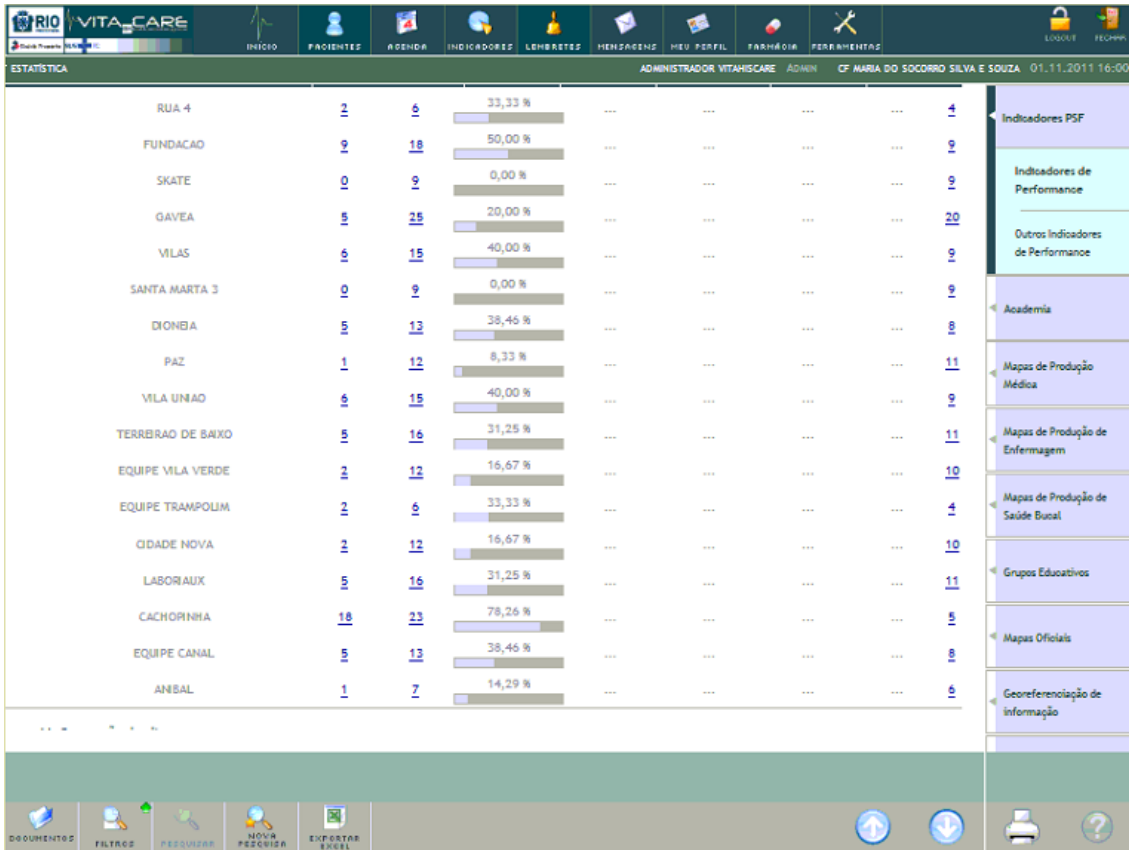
RIO VITA CARE

INICIO PACIENTES AGENDA INDICADORES LEMBRETES MENSAGENS MEU PERFIL FARMÁCIA FERRAMENTAS LOGOUT FECHAR

ESTATÍSTICA ADMINISTRADOR VITAHISCARE ADMIN CF MARIA DO SOCORRO SILVA E SOUZA 01.11.2011 16:00

| | | | | | | | | |
|---|---|---|---|---|---|---|---|---|
| RUA 4 | 2 | 6 | 33,33 % | --- | --- | --- | --- | 4 |
| FUNDACAO | 9 | 18 | 50,00 % | --- | --- | --- | --- | 9 |
| SKATE | 0 | 9 | 0,00 % | --- | --- | --- | --- | 9 |
| GAVEA | 5 | 25 | 20,00 % | --- | --- | --- | --- | 20 |
| VILAS | 6 | 15 | 40,00 % | --- | --- | --- | --- | 9 |
| SANTA MARTA 3 | 0 | 9 | 0,00 % | --- | --- | --- | --- | 9 |
| DIONEIA | 5 | 13 | 38,46 % | --- | --- | --- | --- | 8 |
| PAZ | 1 | 12 | 8,33 % | --- | --- | --- | --- | 11 |
| VILA UNIAO | 6 | 15 | 40,00 % | --- | --- | --- | --- | 9 |
| TERREIRAO DE BAIXO | 5 | 16 | 31,25 % | --- | --- | --- | --- | 11 |
| EQUIPE VILA VERDE | 2 | 12 | 16,67 % | --- | --- | --- | --- | 10 |
| EQUIPE TRAMPOLIM | 2 | 6 | 33,33 % | --- | --- | --- | --- | 4 |
| CIDADE NOVA | 2 | 12 | 16,67 % | --- | --- | --- | --- | 10 |
| LABORIAUX | 5 | 16 | 31,25 % | --- | --- | --- | --- | 11 |
| CACHOPINHA | 18 | 23 | 78,26 % | --- | --- | --- | --- | 5 |
| EQUIPE CANAL | 5 | 13 | 38,46 % | --- | --- | --- | --- | 8 |
| ANIBAL | 1 | 7 | 14,29 % | --- | --- | --- | --- | 6 |

Indicadores PSF
Indicadores de Performance
Outros Indicadores de Performance
Academia
Mapas de Produção Médica
Mapas de Produção de Enfermagem
Mapas de Produção de Saúde Bucal
Grupos Educativos
Mapas Oficiais
Georeferenciação de informação

DOCUMENTOS FILTROS PESQUISAR NOVA PESQUISA EXPORTAR EXCEL